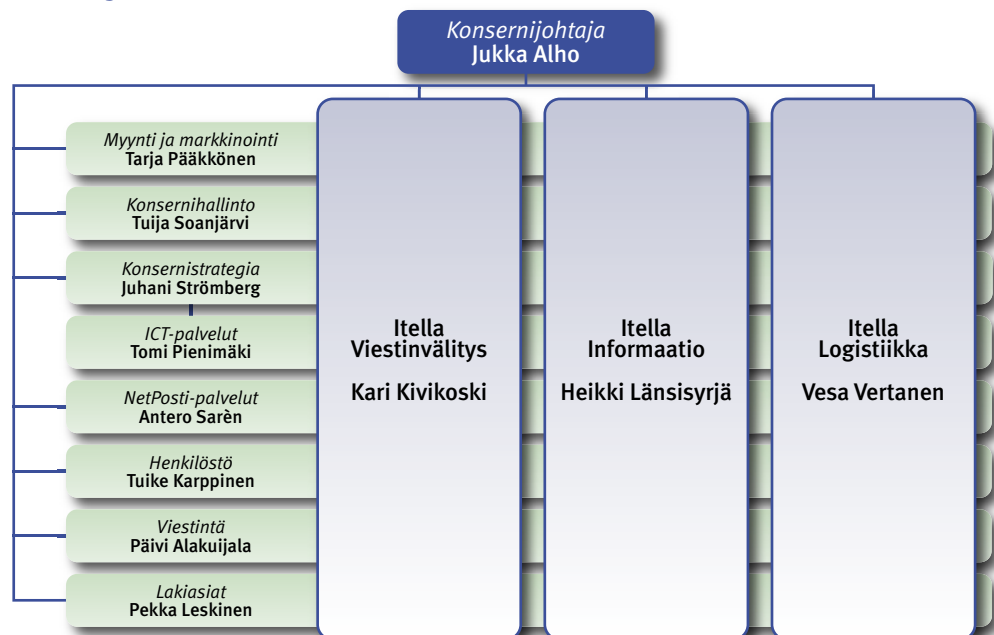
Konsernijohtaja
Jukka Alho

Myynti ja markkinointi
Tarja Pääkkönen

Konsernihallinto
Tuija Soanjärvi

Konsernistrategia
Juhani Strömberg

ICT-palvelut
Tomi Pienimäki

NetPosti-palvelut
Antero Sarèn

Henkilöstö
Tuike Karppinen

Viestintä
Päivi Alakuijala

Lakiasiat
Pekka Leskinen

Itella
Viestinvälitys

Kari Kivikoski

Itella
Informaatio

Heikki Länsisyrjä

Itella
Logistiikka

Vesa Vertanen